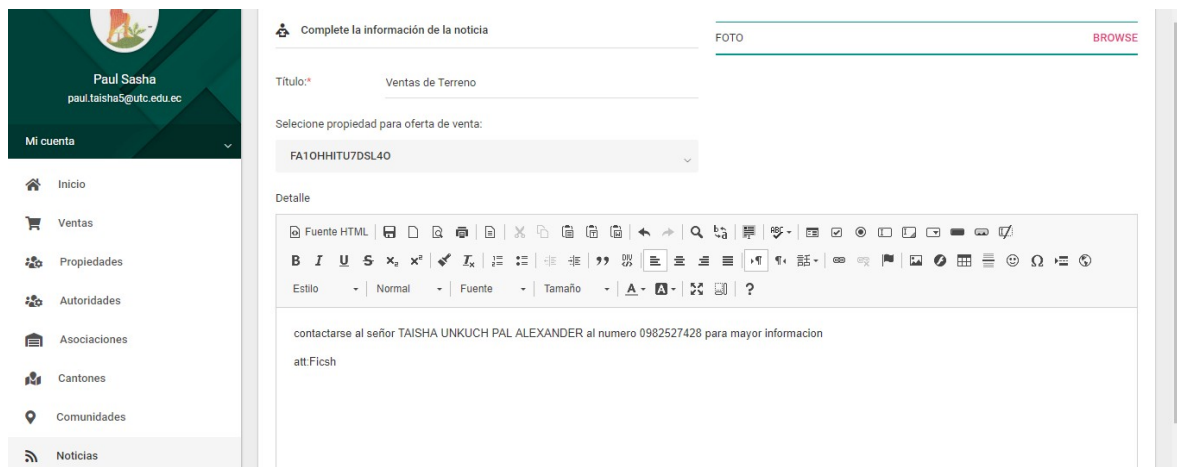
Paul Sasha
paul.taisha5@utc.edu.ec

Mi cuenta

Inicio
Ventas
Propiedades
Autoridades
Asociaciones
Cantones
Comunidades
Noticias

Complete la información de la noticia

FOTO
BROWSE

Título:*
Ventas de Terreno

Selecione propiedad para oferta de venta:
FA1OHHITU7DSL4O

Detalle

Fuente HTML

B I U S $x_2$ $x^2$ $I_x$

Estilo | Normal | Fuente | Tamaño | A | ?

contactarse al señor TAISHA UNKUCH PAL ALEXANDER al numero 0982527428 para mayor informacion

att:Ficsh